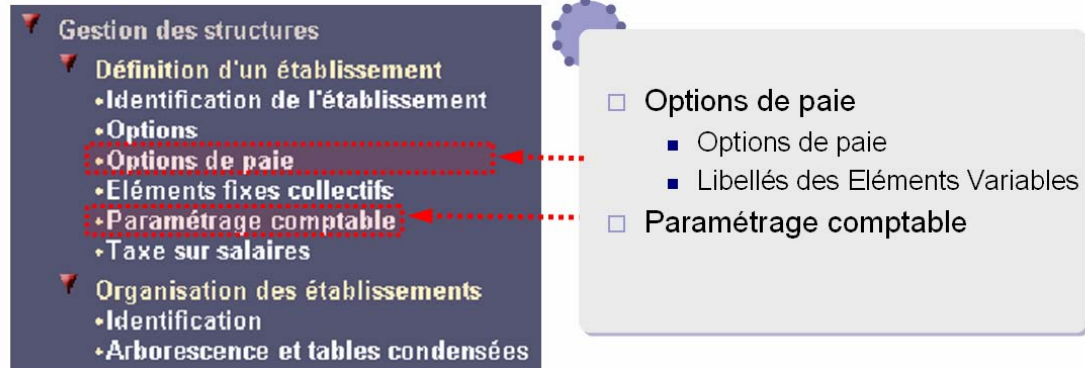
Gestion des structures

Définition d'un établissement

•Identification de l'établissement
•Options
•Options de paie
•Eléments fixes collectifs
•Paramétrage comptable
•Taxe sur salaires

Organisation des établissements

•Identification
•Arborescence et tables condensées

□ Options de paie
■ Options de paie
■ Libellés des Eléments Variables
□ Paramétrage comptable